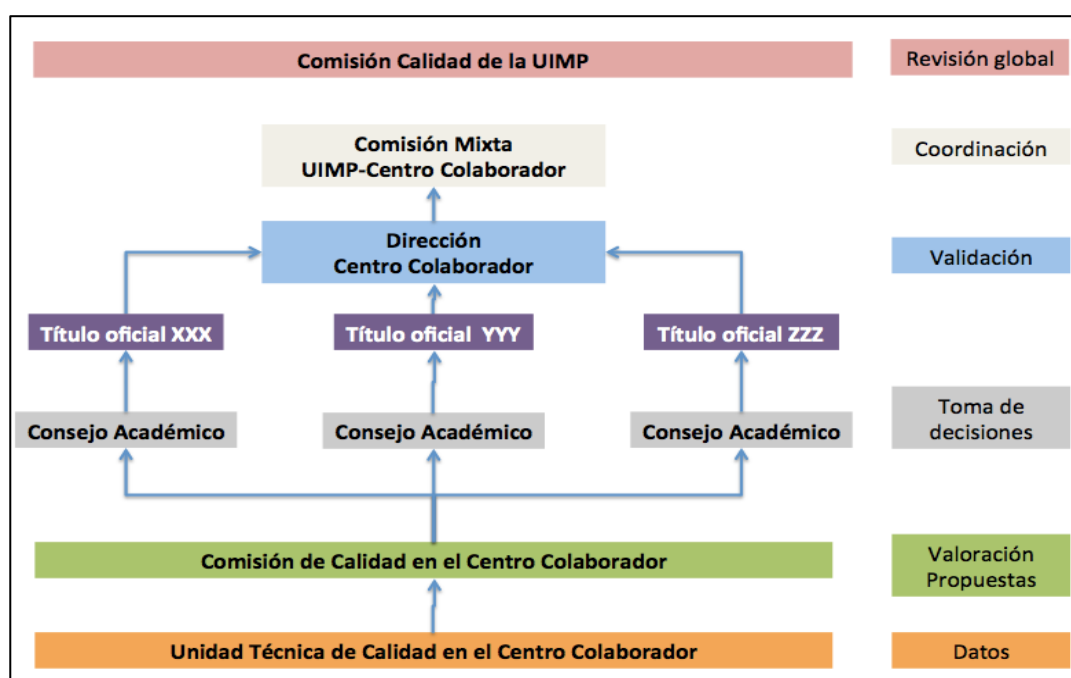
Comisión Calidad de la UIMP

Revisión global

Comisión Mixta
UIMP-Centro Colaborador

Coordinación

Dirección
Centro Colaborador

Validación

Título oficial XXX

Título oficial YYY

Título oficial ZZZ

Consejo Académico

Consejo Académico

Consejo Académico

Toma de decisiones

Comisión de Calidad en el Centro Colaborador

Valoración Propuestas

Unidad Técnica de Calidad en el Centro Colaborador

Datos